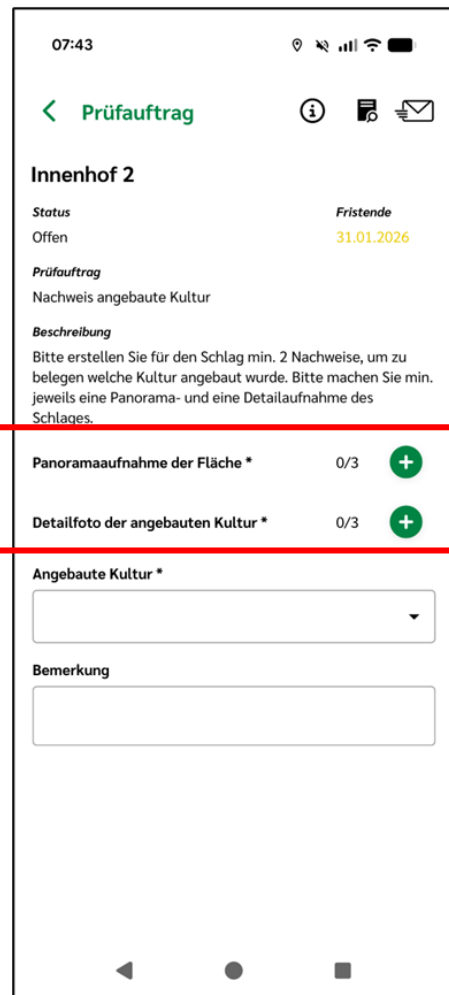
07:43

Prüfauftrag

Innenhof 2

Status
Offen

Fristende
31.01.2026

Prüfauftrag
Nachweis angebaute Kultur

Beschreibung
Bitte erstellen Sie für den Schlag min. 2 Nachweise, um zu belegen welche Kultur angebaut wurde. Bitte machen Sie min. jeweils eine Panorama- und eine Detailaufnahme des Schlages.

Panoramaaufnahme der Fläche * 0/3

Detailfoto der angebauten Kultur * 0/3

Angebaute Kultur *

Bemerkung